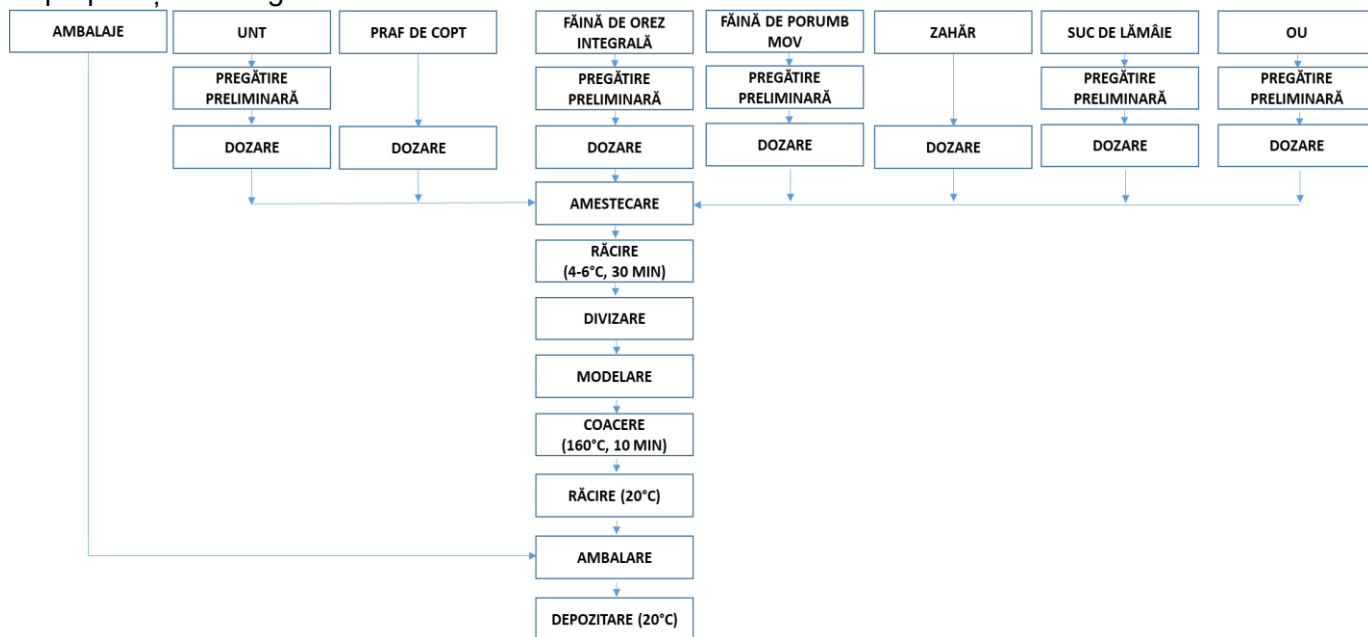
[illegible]

AMBALAJE

UNT

PREGĂTIRE PRELIMINARĂ

DOZARE

PRAF DE COPT

DOZARE

FĂINĂ DE OREZ INTEGRALĂ

PREGĂTIRE PRELIMINARĂ

DOZARE

FĂINĂ DE PORUMB MOV

PREGĂTIRE PRELIMINARĂ

DOZARE

ZAHĂR

DOZARE

SUC DE LĂMÂIE

PREGĂTIRE PRELIMINARĂ

DOZARE

OU

PREGĂTIRE PRELIMINARĂ

DOZARE

AMESTECARE

RĂCIRE (4-6°C, 30 MIN)

DIVIZARE

MODELARE

COACERE (160°C, 10 MIN)

RĂCIRE (20°C)

AMBALARE

DEPOZITARE (20°C)